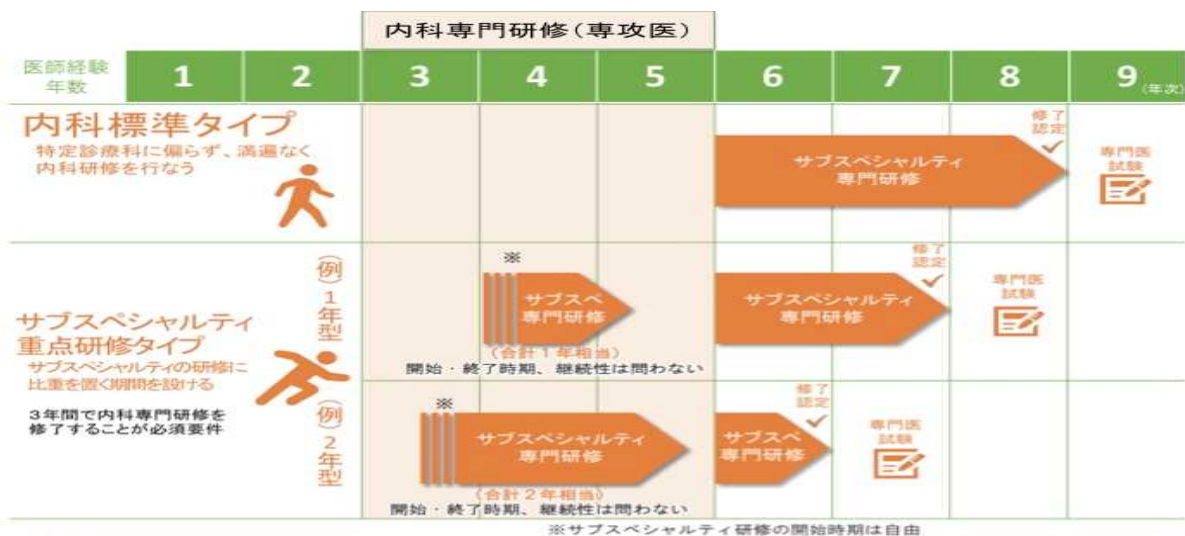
内科専門研修（専攻医）

| 医師経験年数 | 1 | 2 | 3 | 4 | 5 | 6 | 7 | 8 | 9 (年次) |
|---|---|---|---|---|---|---|---|---|---|

内科標準タイプ
特定診療科に偏らず、満遍なく内科研修を行なう

サブスペシャルティ専門研修
修了認定
専門医試験

サブスペシャルティ重点研修タイプ
サブスペシャルティの研修に比重を置く期間を設ける

3年間で内科専門研修を修了することが必須要件

例 1年型
※
サブスペ専門研修
（合計１年相当）
開始・終了時期、継続性は問わない
サブスペシャルティ専門研修
修了認定
専門医試験

例 2年型
※
サブスペシャルティ専門研修
（合計２年相当）
開始・終了時期、継続性は問わない
サブスペ専門研修
修了認定
専門医試験

※サブスペシャルティ研修の開始時期は自由